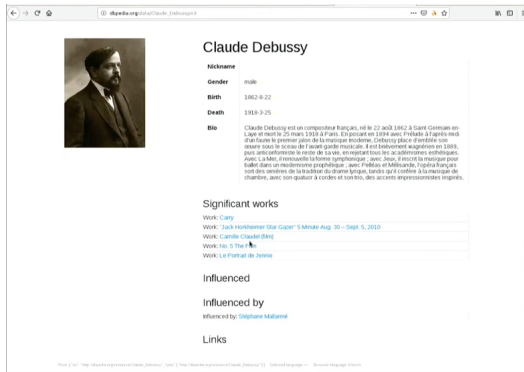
dbpedia.org/data/Claude_Debussy

Claude Debussy

| Nickname | |
|---|---|
| Gender | male |
| Birth | 1862-8-22 |
| Death | 1918-3-25 |
| Bio | Claude Debussy est un compositeur français, né le 22 août 1862 à Saint-Germain-en-Laye et mort le 25 mars 1918 à Paris. En pensant en 1894 avec Prélude à l'après-midi d'un faune le premier jalon de la musique moderne, Debussy place d'emblée son œuvre sous le sceau de l'avant-garde musicale. Il est brièvement wagnérien en 1889, puis anticonformiste le reste de sa vie, en rejetant tous les académismes esthétiques. Avec La Mer, il renouvelle la forme symphonique ; avec Jeux, il inscrit la musique pour ballet dans un modernisme prophétique ; avec Pelléas et Mélisande, l'opéra français sort des ornières de la tradition du drame lyrique, tandis qu'il confère à la musique de chambre, avec son quatuor à cordes et son trio, des accents impressionnistes inspirés. |

Significant works

Work: Carry
Work: "Jack Horkheimer Star Gazer" 5 Minute Aug. 30 – Sept. 5, 2010
Work: Camille Claudel (film)
Work: No. 5 The F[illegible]
Work: Le Portrait de Jennie

Influenced

Influenced by

Influenced by: Stéphane Mallarmé

Links

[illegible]